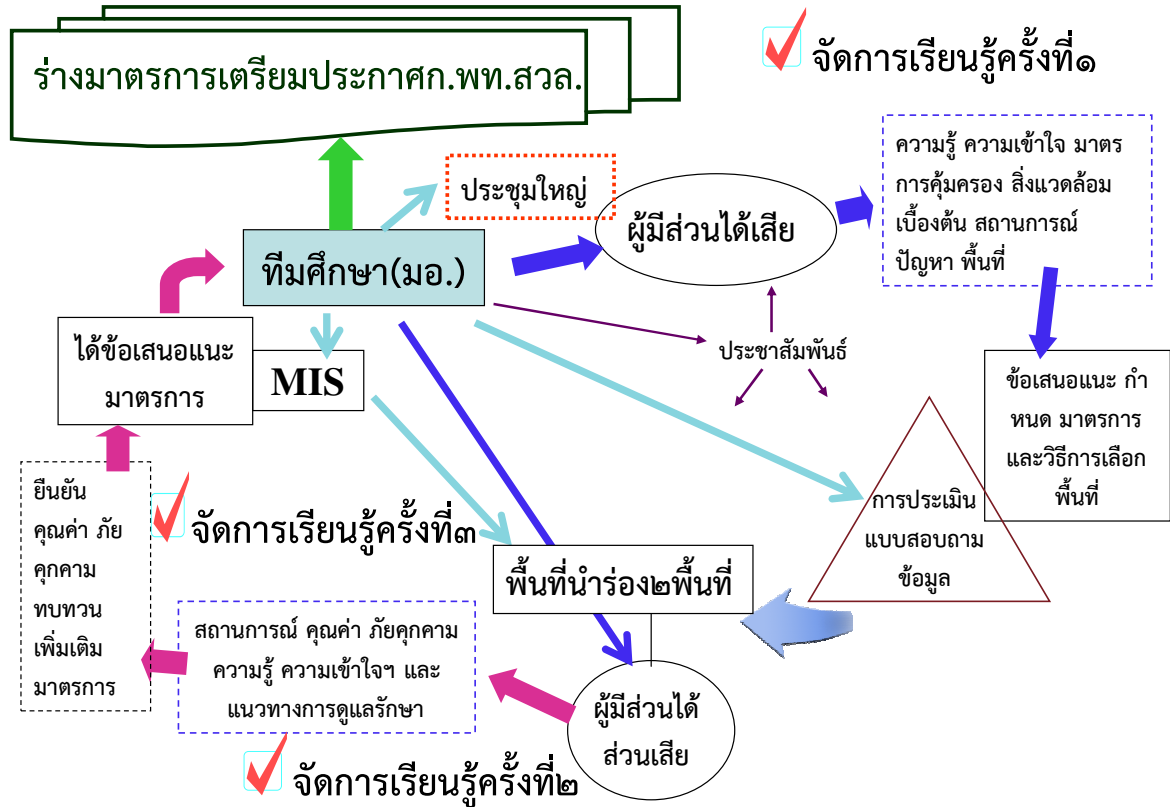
ร่างมาตรการเตรียมประกาศก.พท.สวล.

จัดการเรียนรู้ครั้งที่๑

ประชุมใหญ่

ผู้มีส่วนได้เสีย

ความรู้ ความเข้าใจ มาตรการคุ้มครอง สิ่งแวดล้อมเบื้องต้น สถานการณ์ ปัญหา พื้นที่

ทีมศึกษา(มอ.)

ได้ข้อเสนอแนะมาตรการ

MIS

ประชาสัมพันธ์

ข้อเสนอแนะ กำหนด มาตรการและวิธีการเลือกพื้นที่

ยืนยัน คุณค่า ภัย คุกคาม ทบทวน เพิ่มเติม มาตรการ

จัดการเรียนรู้ครั้งที่๓

การประเมิน แบบสอบถาม ข้อมูล

พื้นที่นำร่อง๒พื้นที่

สถานการณ์ คุณค่า ภัยคุกคาม ความรู้ ความเข้าใจฯ และแนวทางการดูแลรักษา

ผู้มีส่วนได้ส่วนเสีย

จัดการเรียนรู้ครั้งที่๒